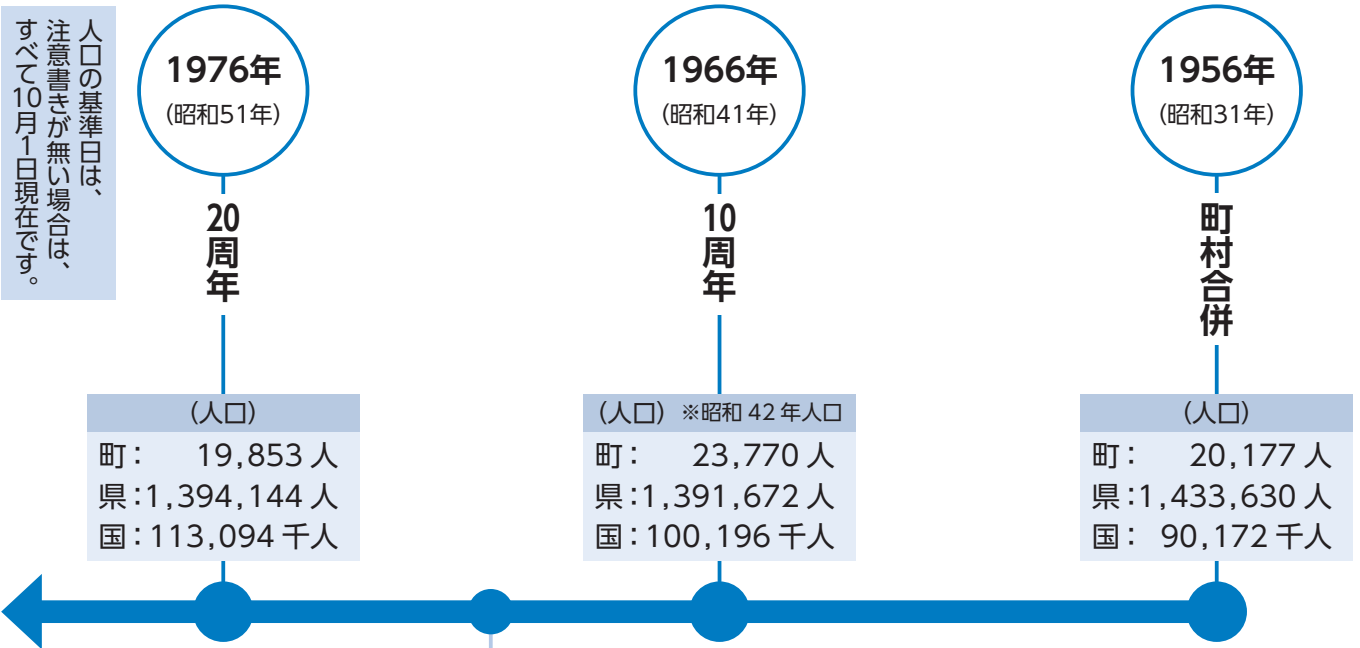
人口の基準日は、注意書きが無い場合は、すべて10月1日現在です。

1976年
(昭和51年)
20周年

(人口)
町:　19,853 人
県:1,394,144 人
国:113,094 千人

1966年
(昭和41年)
10周年

(人口) ※昭和 42 年人口
町:　23,770 人
県:1,391,672 人
国:100,196 千人

1956年
(昭和31年)
町村合併

(人口)
町:　20,177 人
県:1,433,630 人
国:　90,172 千人